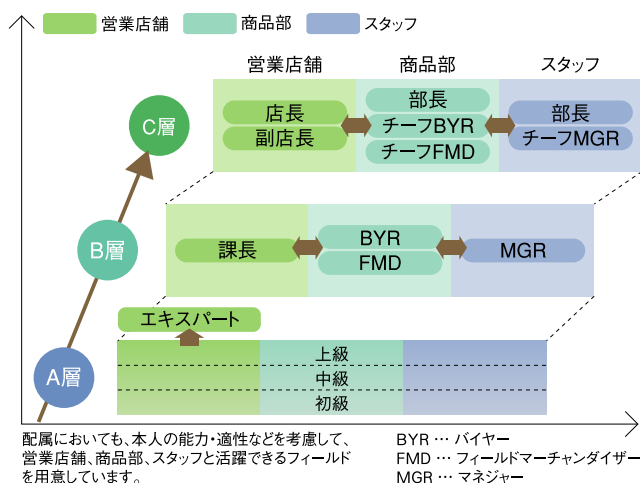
営業店舗　商品部　スタッフ

営業店舗　商品部　スタッフ

C層

店長
副店長

部長
チーフBYR
チーフFMD

部長
チーフMGR

B層

課長

BYR
FMD

MGR

エキスパート

A層

上級
中級
初級

配属においても、本人の能力・適性などを考慮して、営業店舗、商品部、スタッフと活躍できるフィールドを用意しています。

BYR … バイヤー
FMD … フィールドマーチャンダイザー
MGR … マネジャー